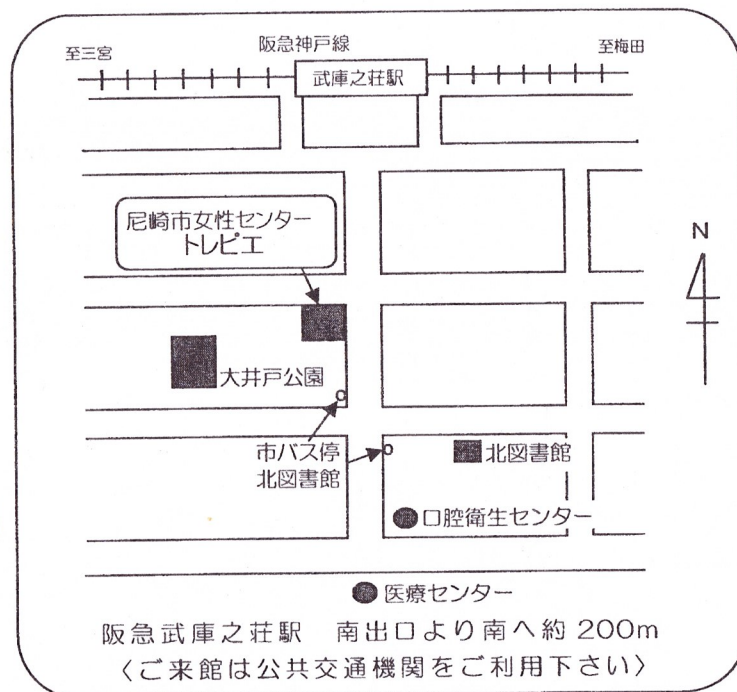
至三宮
阪急神戸線
至梅田
武庫之荘駅

尼崎市女性センター
トレピエ

N

大井戸公園

市バス停
北図書館

北図書館

口腔衛生センター

医療センター

阪急武庫之荘駅　南出口より南へ約 200m
〈ご来館は公共交通機関をご利用下さい〉